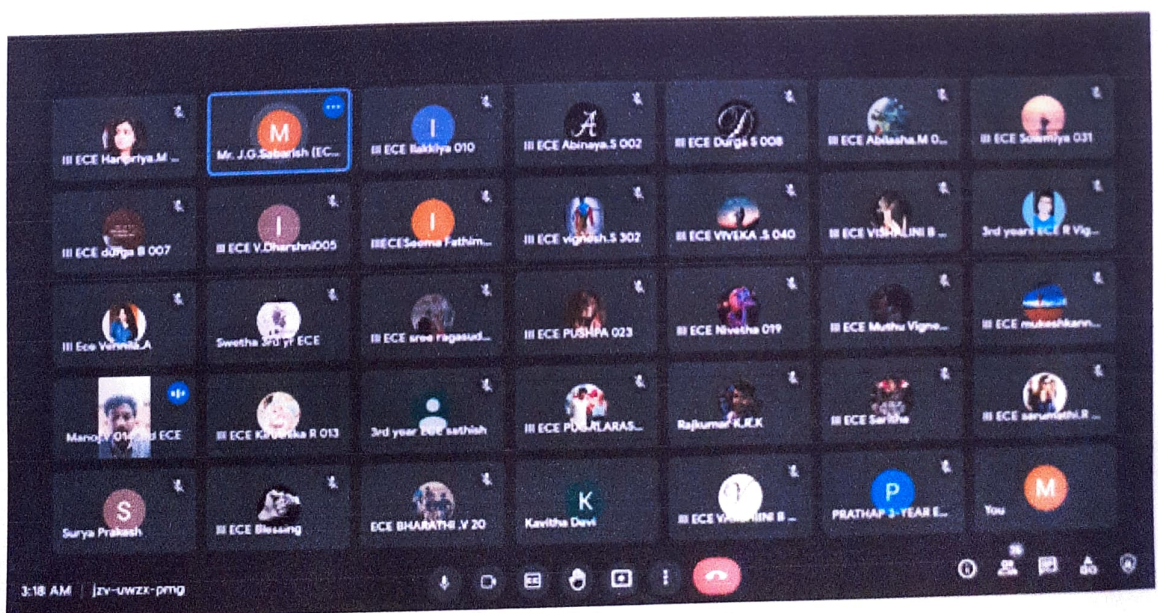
III ECE Hariprlya.M ...
M
Mr. J.G.Sabarish (EC...
I
III ECE Ilakkiya 010
III ECE Abinaya.S 002
III ECE Durga S 008
III ECE Abilasha.M 0...
III ECE Soumiya 031

III ECE durga B 007
I
III ECE V.Dharshni005
I
IIIECESeema Fathim...
III ECE vignesh.S 302
III ECE VIVEKA .S 040
III ECE VISHALINI B ...
3rd years ECE R Vig...

III Ece Vennila.A
Swetha 3rd yr ECE
III ECE sree ragasud...
III ECE PUSHPA 023
III ECE Nivetha 019
III ECE Muthu Vigne...
III ECE mukeshkann...

Manoj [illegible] ECE
III ECE Kir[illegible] R 013
3rd year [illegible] sathish
III ECE PUGALARAS...
Rajkumar K.E.K
III ECE Sarika
III ECE sarumathi.R ...

S
Surya Prakash
III ECE Blessing
ECE BHARATHI .V 20
K
Kavitha Devi
III ECE VA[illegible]INI B ...
P
PRATHAP 3-YEAR E...
M
You

3:18 AM | jzv-uwzx-pmg